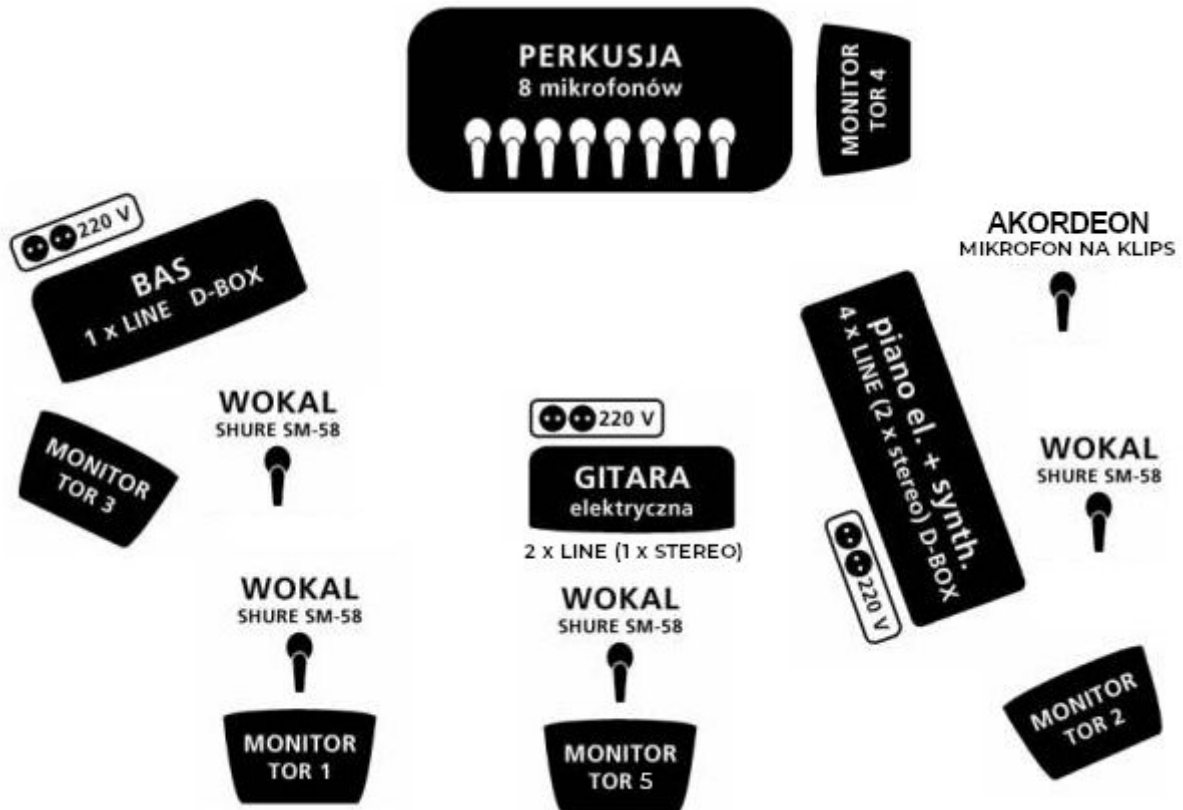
PERKUSJA
8 mikrofonów

MONITOR
TOR 4

220 V
BAS
1 x LINE D-BOX

AKORDEON
MIKROFON NA KLIPS

piano el. + synth.
4 x LINE (2 x stereo) D-BOX

220 V

MONITOR
TOR 3

WOKAL
SHURE SM-58

220 V
GITARA
elektryczna
2 x LINE (1 x STEREO)

WOKAL
SHURE SM-58

WOKAL
SHURE SM-58

WOKAL
SHURE SM-58

MONITOR
TOR 1

MONITOR
TOR 5

MONITOR
TOR 2